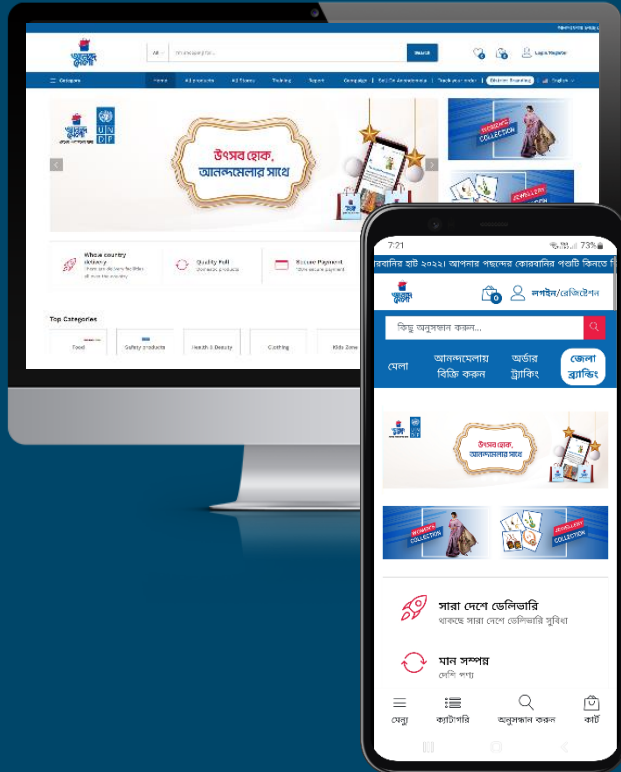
Search

Login/Register

Categories

Home

উৎসব হোক, আনন্দমেলার সাথে

WOMEN'S COLLECTION

JEWELLERY COLLECTION

Whole country delivery

Quality Full

Secure Payment

Top Categories

Food

Safety products

Health & Beauty

Clothing

Kids Zone

7:21

73%

রবানির হাট ২০২২! আপনার পছন্দের কোরবানির পশুটি কিনতে

0

লগইন/রেজিস্ট্রেশন

কিছু অনুসন্ধান করুন...

মেলা

আনন্দমেলায় বিক্রি করুন

অর্ডার ট্র্যাকিং

জেলা ব্র্যান্ডিং

উৎসব হোক, আনন্দমেলার সাথে

WOMEN'S COLLECTION

JEWELLERY COLLECTION

সারা দেশে ডেলিভারি
থাকছে সারা দেশে ডেলিভারি সুবিধা

মান সম্পন্ন
দেশি পণ্য

মেনু

ক্যাটাগরি

অনুসন্ধান করুন

কার্ট